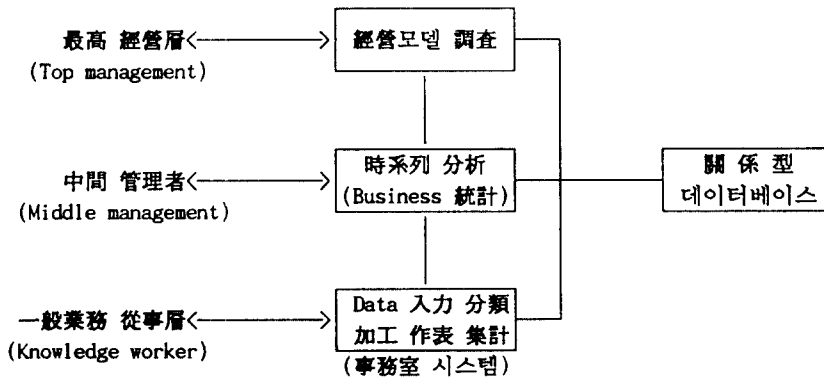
最高 經營層
(Top management)

經營모델 調査

中間 管理者
(Middle management)

時系列 分析
(Business 統計)

一般業務 從事層
(Knowledge worker)

Data 入力 分類
加工 作表 集計
(事務室 시스템)

關係型
데이터베이스